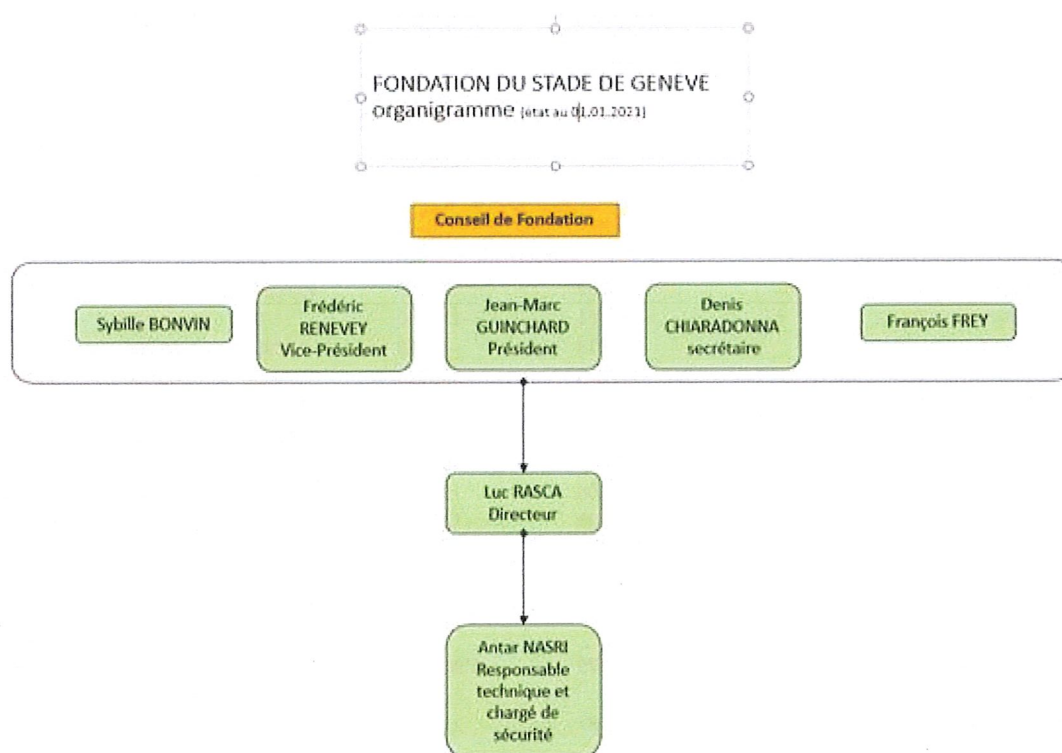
FONDATION DU STADE DE GENEVE
organigramme (état au 01.01.2021)

Conseil de Fondation

Sybille BONVIN

Frédéric RENEVEY Vice-Président

Jean-Marc GUINCHARD Président

Denis CHIARADONNA secrétaire

François FREY

Luc RASCA Directeur

Antar NASRI Responsable technique et chargé de sécurité